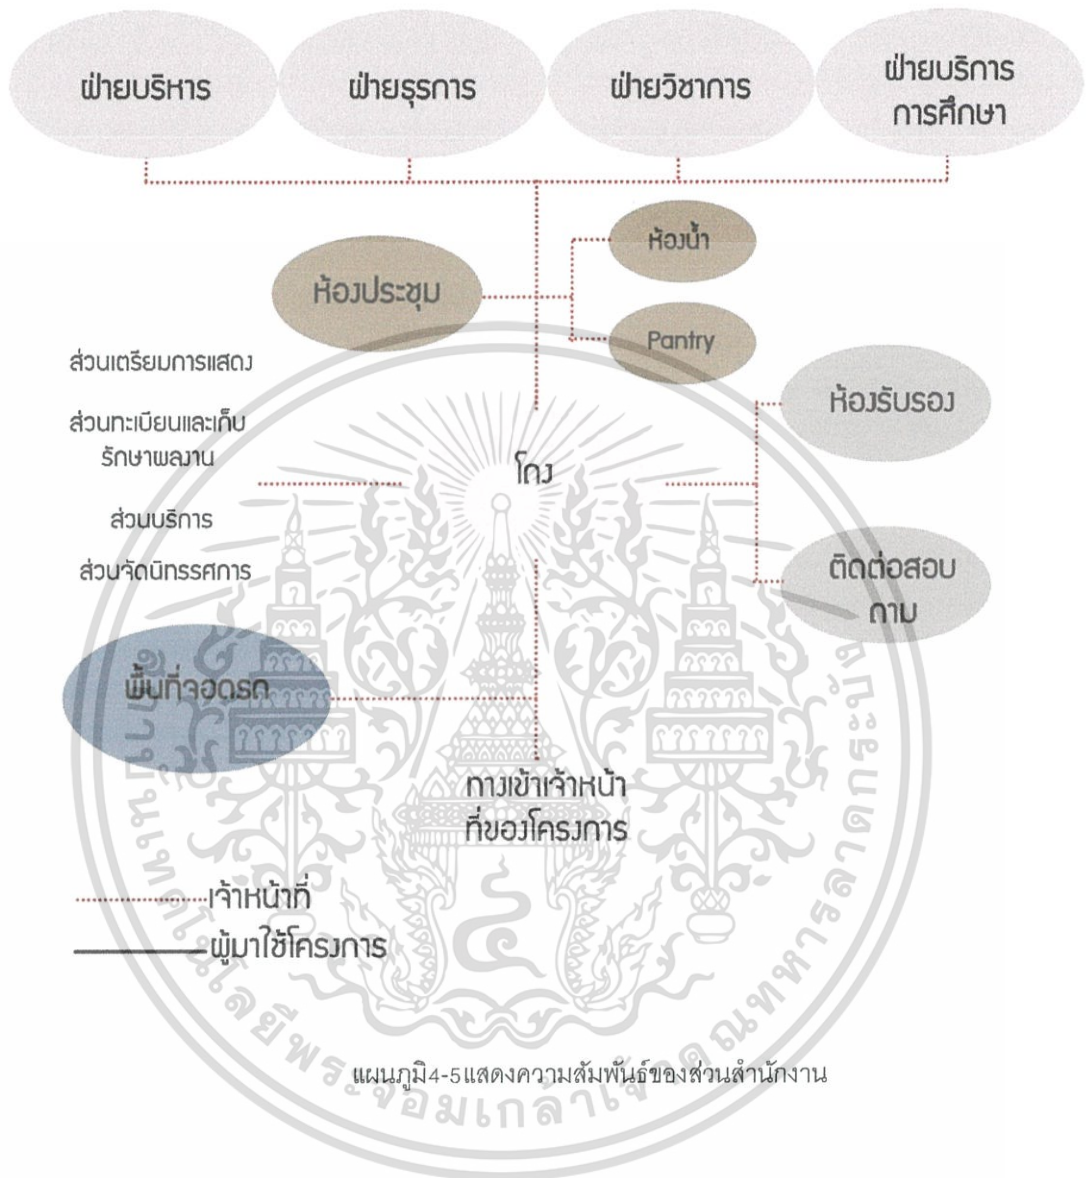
ฝ่ายบริหาร

ฝ่ายธุรการ

ฝ่ายวิชาการ

ฝ่ายบริการการศึกษา

ห้องน้ำ

ห้องประชุม

Pantry

ส่วนเตรียมการแสดง

ห้องรับรอง

ส่วนทะเบียนและเก็บรักษาผลงาน

โถง

ส่วนบริการ

ส่วนจัดนิทรรศการ

ติดต่อสอบถาม

พื้นที่จอดรถ

ทางเข้าเจ้าหน้าที่ของโครงการ

เจ้าหน้าที่

ผู้มาใช้โครงการ

แผนภูมิ4-5แสดงความสัมพันธ์ของส่วนสำนักงาน

มหาวิทยาลัยพระจอมเกล้าเจ้าคุณทหารลาดกระบัง